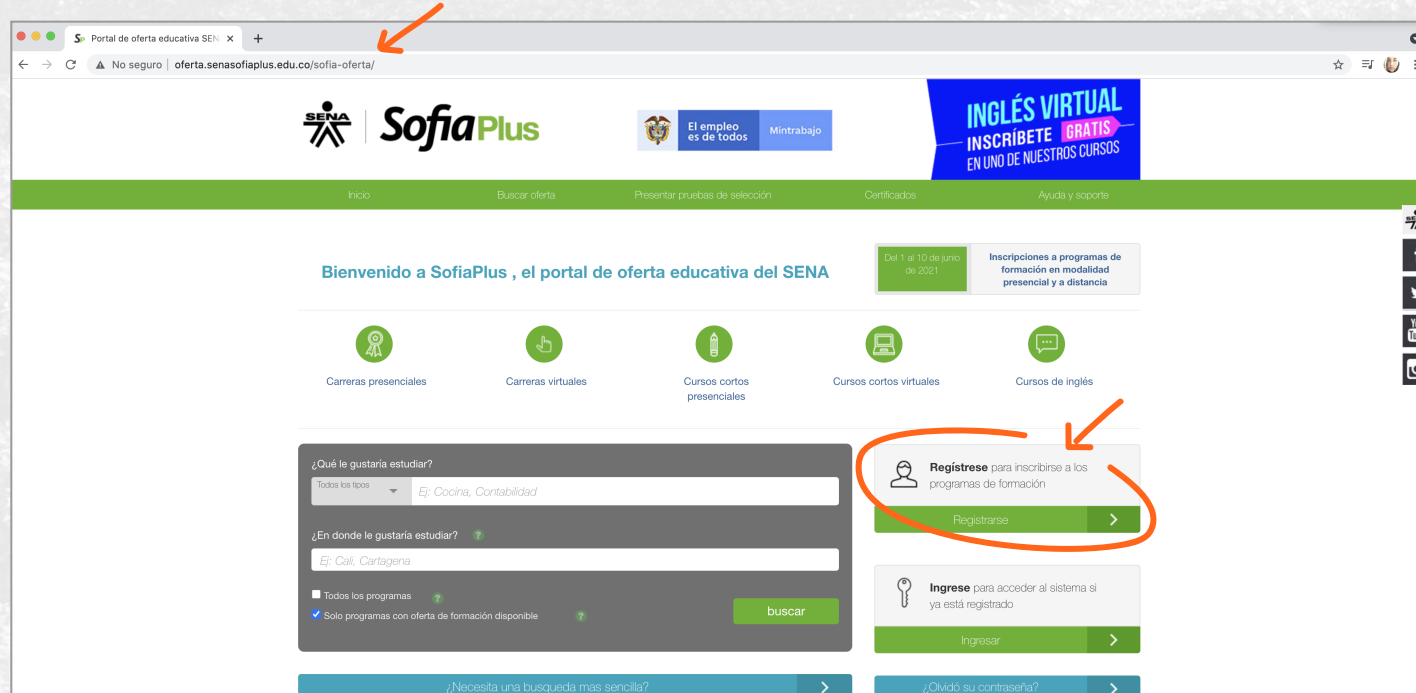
Portal de oferta educativa SEN ×
No seguro | oferta.senasofiaplus.edu.co/sofia-oferta/

SENA | SofiaPlus

El empleo es de todos | Mintrabajo

INGLÉS VIRTUAL
INSCRÍBETE GRATIS
EN UNO DE NUESTROS CURSOS

Inicio | Buscar oferta | Presentar pruebas de selección | Certificados | Ayuda y soporte

Bienvenido a SofiaPlus , el portal de oferta educativa del SENA

Del 1 al 10 de junio de 2021
Inscripciones a programas de formación en modalidad presencial y a distancia

Carreras presenciales
Carreras virtuales
Cursos cortos presenciales
Cursos cortos virtuales
Cursos de inglés

¿Qué le gustaría estudiar?
Todos los tipos
Ej: Cocina, Contabilidad

¿En donde le gustaría estudiar?
Ej: Cali, Cartagena

Todos los programas
Solo programas con oferta de formación disponible
buscar

Regístrese para inscribirse a los programas de formación
Registrarse

Ingrese para acceder al sistema si ya está registrado
Ingresar

¿Necesita una busqueda mas sencilla?
¿Olvidó su contraseña?